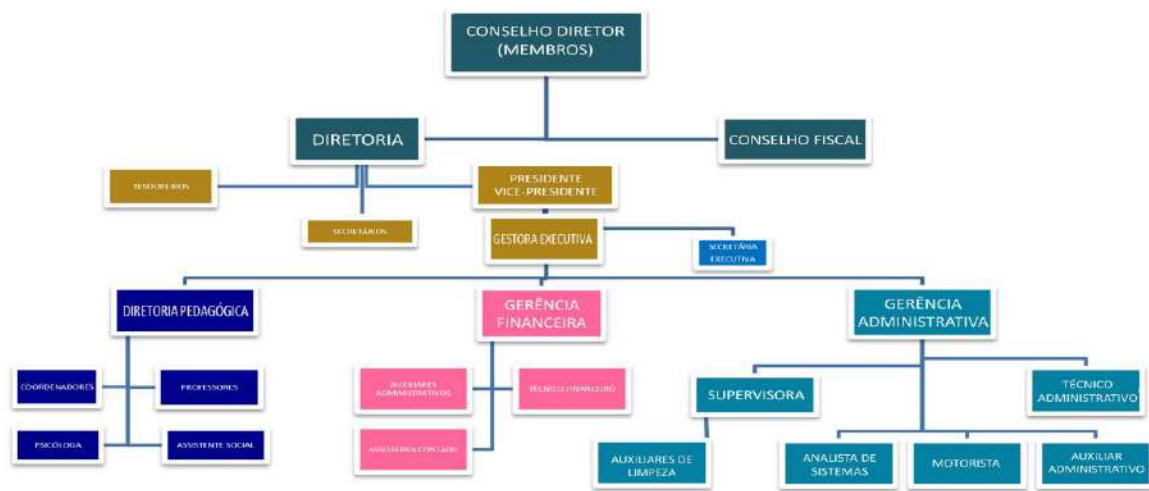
CONSELHO DIRETOR (MEMBROS)

DIRETORIA

CONSELHO FISCAL

TESOUREIROS

PRESIDENTE
VICE-PRESIDENTE

SECRETÁRIOS

GESTORA EXECUTIVA

SECRETÁRIA EXECUTIVA

DIRETORIA PEDAGÓGICA

GERÊNCIA FINANCEIRA

GERÊNCIA ADMINISTRATIVA

COORDENADORES

PROFESSORES

PSICÓLOGA

ASSISTENTE SOCIAL

AUXILIARES ADMINISTRATIVOS

TÉCNICO FINANCEIRO

ASSISTENTE CONTÁBIL

SUPERVISORA

TÉCNICO ADMINISTRATIVO

AUXILIARES DE LIMPEZA

ANALISTA DE SISTEMAS

MOTORISTA

AUXILIAR ADMINISTRATIVO